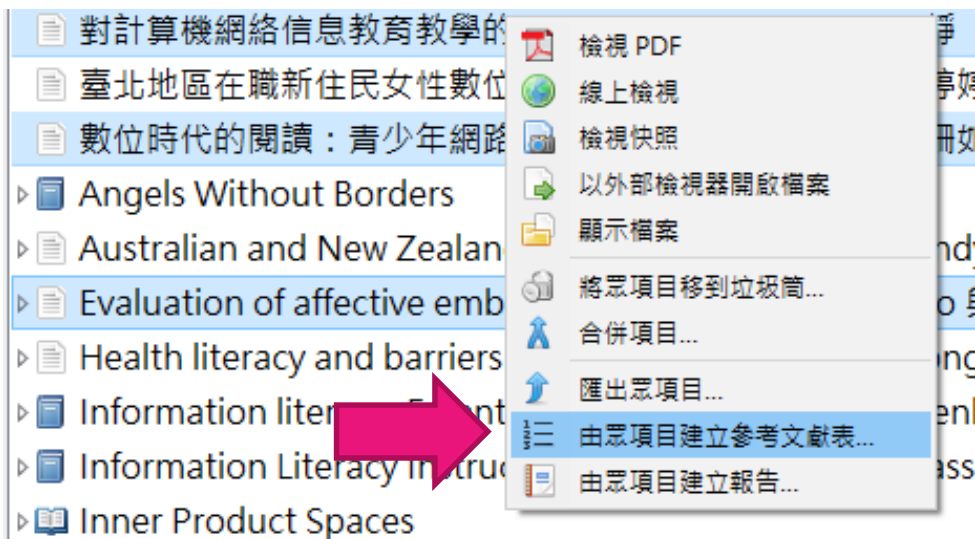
對計算機網絡信息教育教學的
臺北地區在職新住民女性數位
數位時代的閱讀：青少年網路
Angels Without Borders
Australian and New Zealan
Evaluation of affective emb
Health literacy and barriers
Information liter
Information Literacy Instruc
Inner Product Spaces

檢視 PDF
線上檢視
檢視快照
以外部檢視器開啟檔案
顯示檔案
將眾項目移到垃圾筒...
合併項目...
匯出眾項目...
由眾項目建立參考文獻表...
由眾項目建立報告...